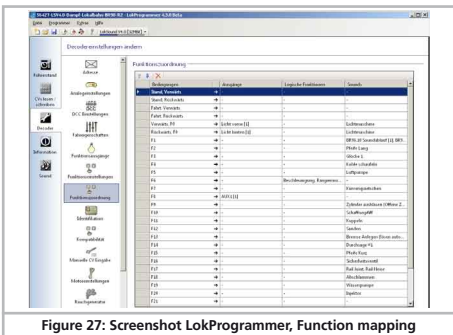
55427 LSP4.0 Dampf LokoRadio BR98 R2 - LokProgrammer 4.5.0 Beta
Datei Programmer Extras Hilfe

Decodereinstellungen ändern

Fahrzeugband
CVs lesen / schreiben
Decoder
Information
Sound

Adresse
Analogeinstellungen
DCC Einstellungen
Fahreigenschaften
Funktionsausgänge
Funktionseinstellungen
Funktionszuordnung
Identifikation
Kompatibilität
Manuelle CV-Eingabe
Motoreinstellungen
Rauchgenerator

Funktionszuordnung

| | Bedingungen | | Ausgänge | Logische Funktionen | Sounds |
|---|---|---|---|---|---|
| ▶ | Stand, Vorwärts | → | | | |
| | Stand, Rückwärts | → | | | |
| | Fahrt, Vorwärts | → | | | |
| | Fahrt, Rückwärts | → | | | |
| | Vorwärts, F0 | → | Licht vorne [1] | - | Lichtmaschine |
| | Rückwärts, F0 | → | Licht hinten [1] | - | Lichtmaschine |
| | F1 | → | - | - | BR98.10 Soundobjekt [1], BR9... |
| | F2 | → | - | - | Pfeife Lang |
| | F3 | → | - | - | Glocke 1 |
| | F4 | → | - | - | Kohle schaufeln |
| | F5 | → | - | - | Luftpumpe |
| | F6 | → | - | Beschleunigung, Rangierga... | - |
| | F7 | → | - | - | Kurvenquietschen |
| | F8 | → | AUX1 [1] | - | - |
| | F9 | → | - | - | Zylinder ausblasen (Manu Z... |
| | F10 | → | - | - | Schaffnerpfiff |
| | F11 | → | - | - | Kuppeln |
| | F12 | → | - | - | Sanden |
| | F13 | → | - | - | Bremse Anlegen (Ein aus... |
| | F14 | → | - | - | Durchsage #1 |
| | F15 | → | - | - | Pfeife Kurz |
| | F16 | → | - | - | Sicherheitsventil |
| | F17 | → | - | - | Rail-Joint-Rail-Noise |
| | F18 | → | - | - | Abschlammen |
| | F19 | → | - | - | Wasserpumpe |
| | F20 | → | - | - | Injektor |
| | F21 | → | - | - | - |

Figure 27: Screenshot LokProgrammer, Function mapping